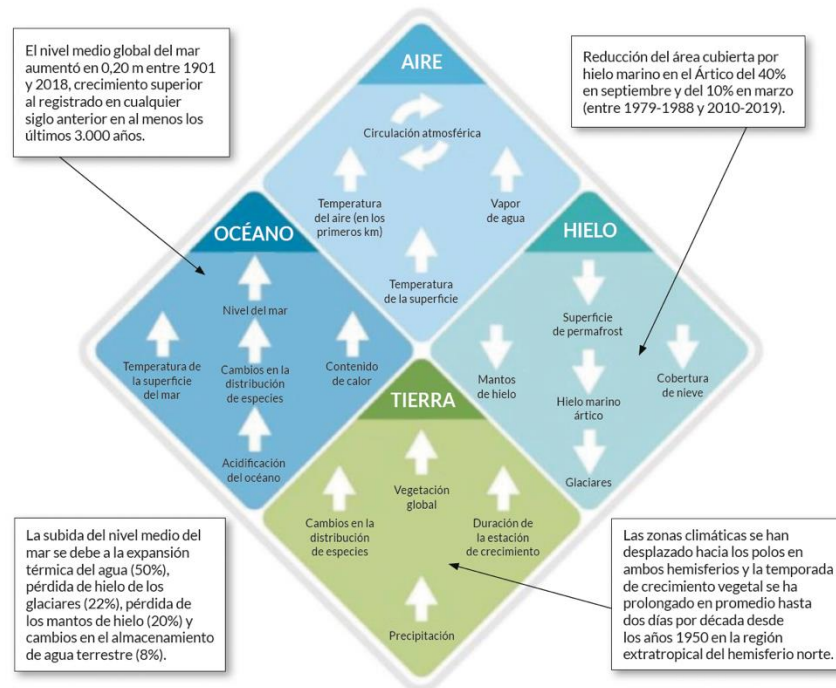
El nivel medio global del mar aumentó en 0,20 m entre 1901 y 2018, crecimiento superior al registrado en cualquier siglo anterior en al menos los últimos 3.000 años.

Reducción del área cubierta por hielo marino en el Ártico del 40% en septiembre y del 10% en marzo (entre 1979-1988 y 2010-2019).

AIRE

Circulación atmosférica

Temperatura del aire (en los primeros km)

Vapor de agua

Temperatura de la superficie

OCÉANO

Nivel del mar

Temperatura de la superficie del mar

Cambios en la distribución de especies

Contenido de calor

Acidificación del océano

HIELO

Superficie de permafrost

Mantos de hielo

Hielo marino ártico

Cobertura de nieve

Glaciares

TIERRA

Vegetación global

Cambios en la distribución de especies

Duración de la estación de crecimiento

Precipitación

La subida del nivel medio del mar se debe a la expansión térmica del agua (50%), pérdida de hielo de los glaciares (22%), pérdida de los mantos de hielo (20%) y cambios en el almacenamiento de agua terrestre (8%).

Las zonas climáticas se han desplazado hacia los polos en ambos hemisferios y la temporada de crecimiento vegetal se ha prolongado en promedio hasta dos días por década desde los años 1950 en la región extratropical del hemisferio norte.